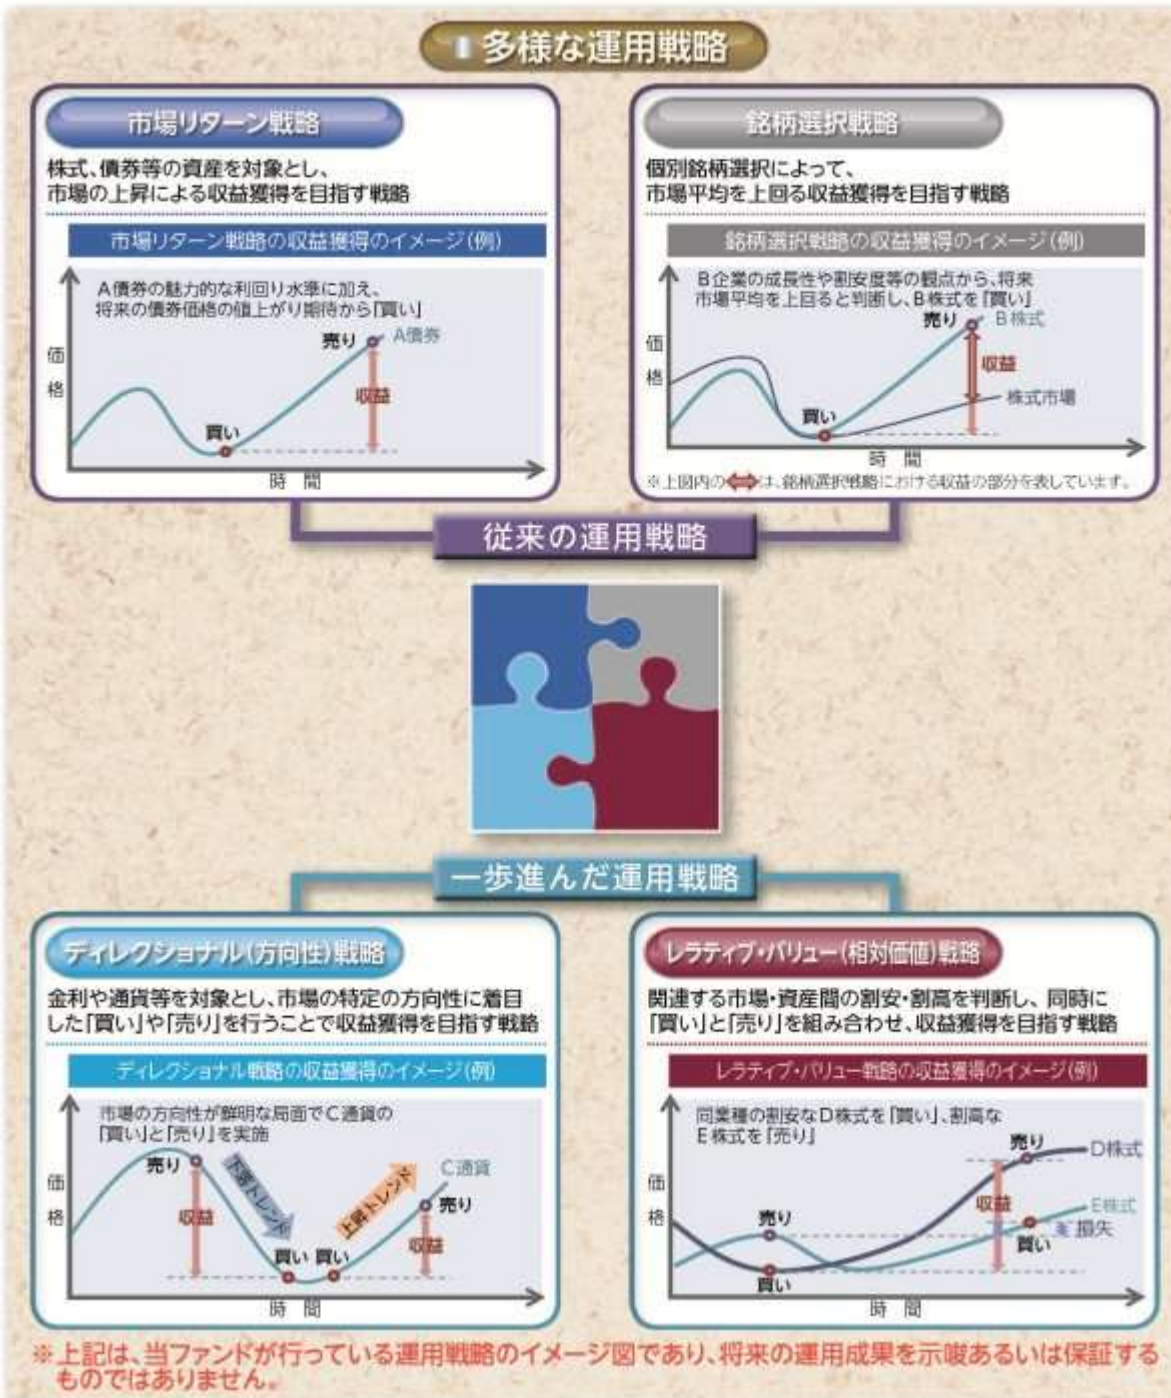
多様な運用戦略

市場リターン戦略

株式、債券等の資産を対象とし、市場の上昇による収益獲得を目指す戦略

市場リターン戦略の収益獲得のイメージ(例)

A債券の魅力的な利回り水準に加え、将来の債券価格の値上がり期待から「買い」

売り
A債券
価格
収益
買い
時間

銘柄選択戦略

個別銘柄選択によって、市場平均を上回る収益獲得を目指す戦略

銘柄選択戦略の収益獲得のイメージ(例)

B企業の成長性や割安度等の観点から、将来市場平均を上回ると判断し、B株式を「買い」

売り
B株式
価格
収益
株式市場
買い
時間

※上図内の⟺は、銘柄選択戦略における収益の部分を表しています。

従来の運用戦略

一歩進んだ運用戦略

ディレクショナル(方向性)戦略

金利や通貨等を対象とし、市場の特定の方向性に着目した「買い」や「売り」を行うことで収益獲得を目指す戦略

ディレクショナル戦略の収益獲得のイメージ(例)

市場の方向性が鮮明な局面でC通貨の「買い」と「売り」を実施

売り
下落トレンド
上昇トレンド
C通貨
価格
収益
売り
買い 買い
収益
時間

レラティブ・バリュー(相対価値)戦略

関連する市場・資産間の割安・割高を判断し、同時に「買い」と「売り」を組み合わせ、収益獲得を目指す戦略

レラティブ・バリュー戦略の収益獲得のイメージ(例)

同業種の割安なD株式を「買い」、割高なE株式を「売り」

売り
D株式
価格
収益
E株式
売り
損失
買い
買い
時間

※上記は、当ファンドが行っている運用戦略のイメージ図であり、将来の運用成果を示唆あるいは保証するものではありません。